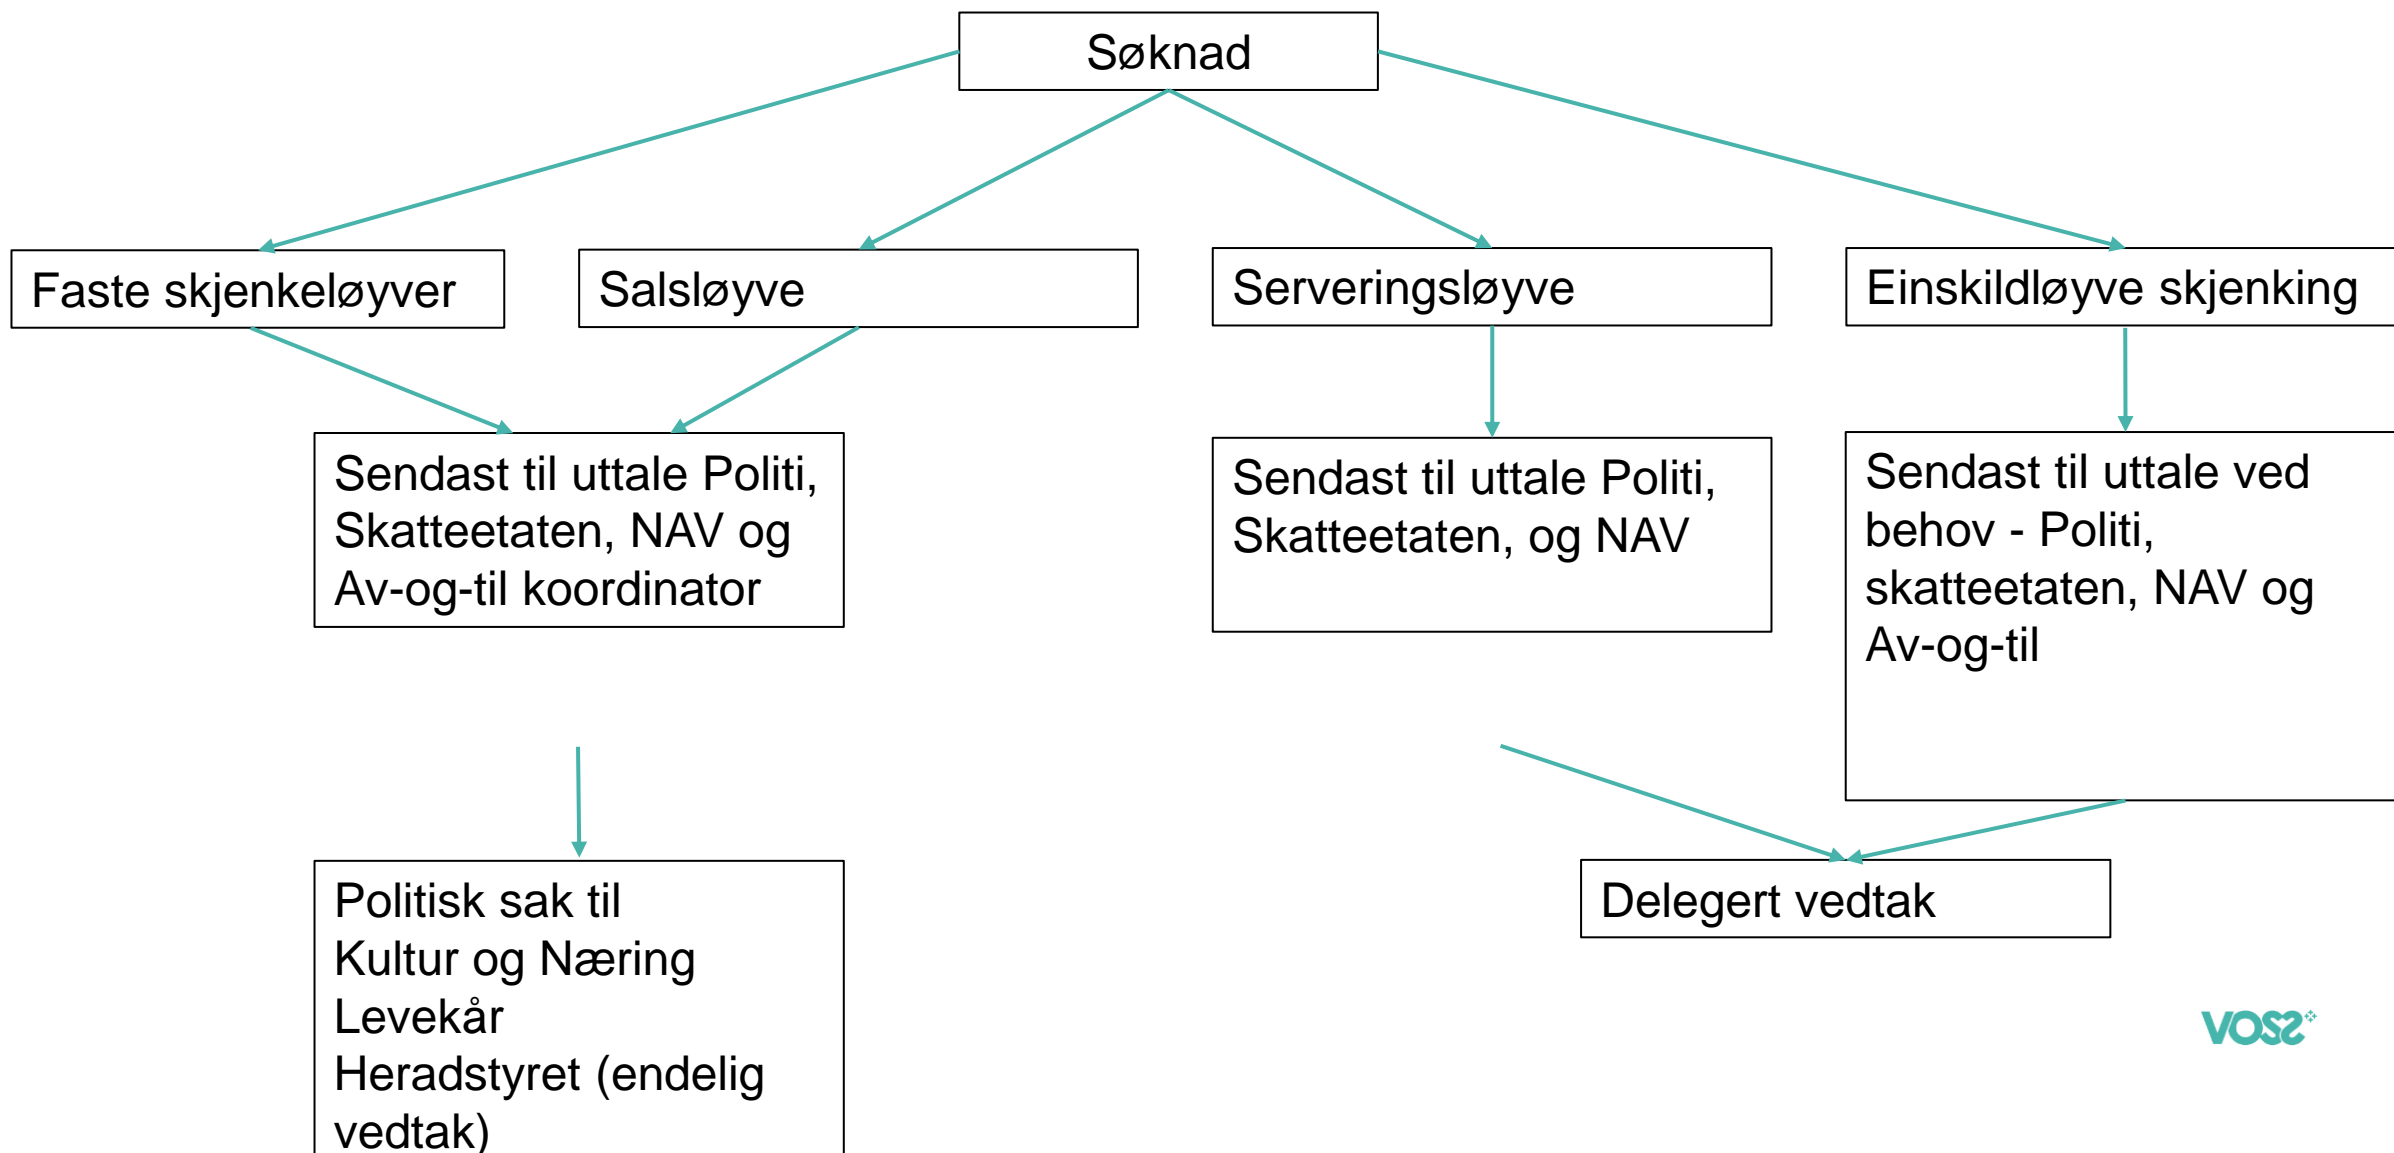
Søknad

Faste skjenkeløyver

Salsløyve

Serveringsløyve

Einskildløyve skjenking

Sendast til uttale Politi, Skatteetaten, NAV og Av-og-til koordinator

Sendast til uttale Politi, Skatteetaten, og NAV

Sendast til uttale ved behov - Politi, skatteetaten, NAV og Av-og-til

Politisk sak til
Kultur og Næring
Levekår
Heradstyret (endelig vedtak)

Delegert vedtak

VOSS